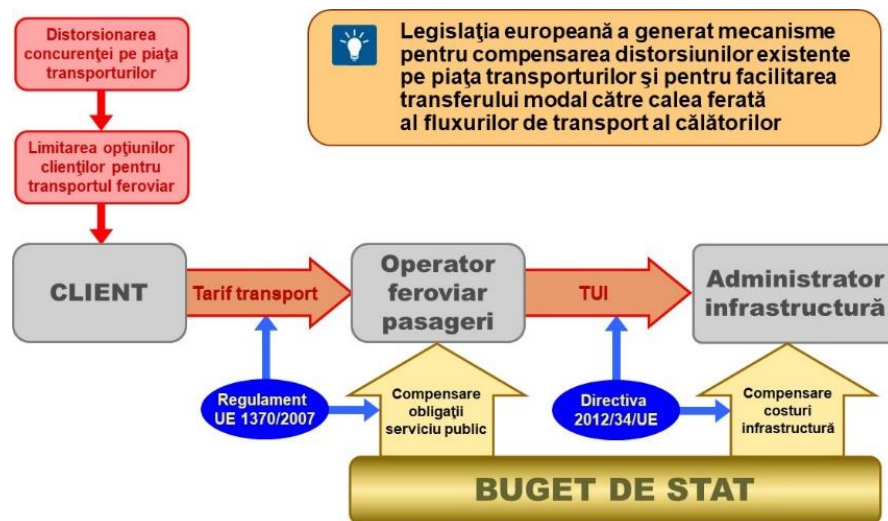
Distorsionarea concurenţei pe piaţa transporturilor

Limitarea opţiunilor clienţilor pentru transportul feroviar

Legislaţia europeană a generat mecanisme pentru compensarea distorsiunilor existente pe piaţa transporturilor şi pentru facilitarea transferului modal către calea ferată al fluxurilor de transport al călătorilor

CLIENT

Tarif transport

Operator feroviar pasageri

TUI

Administrator infrastructură

Regulament UE 1370/2007

Compensare obligaţii serviciu public

Directiva 2012/34/UE

Compensare costuri infrastructură

BUGET DE STAT